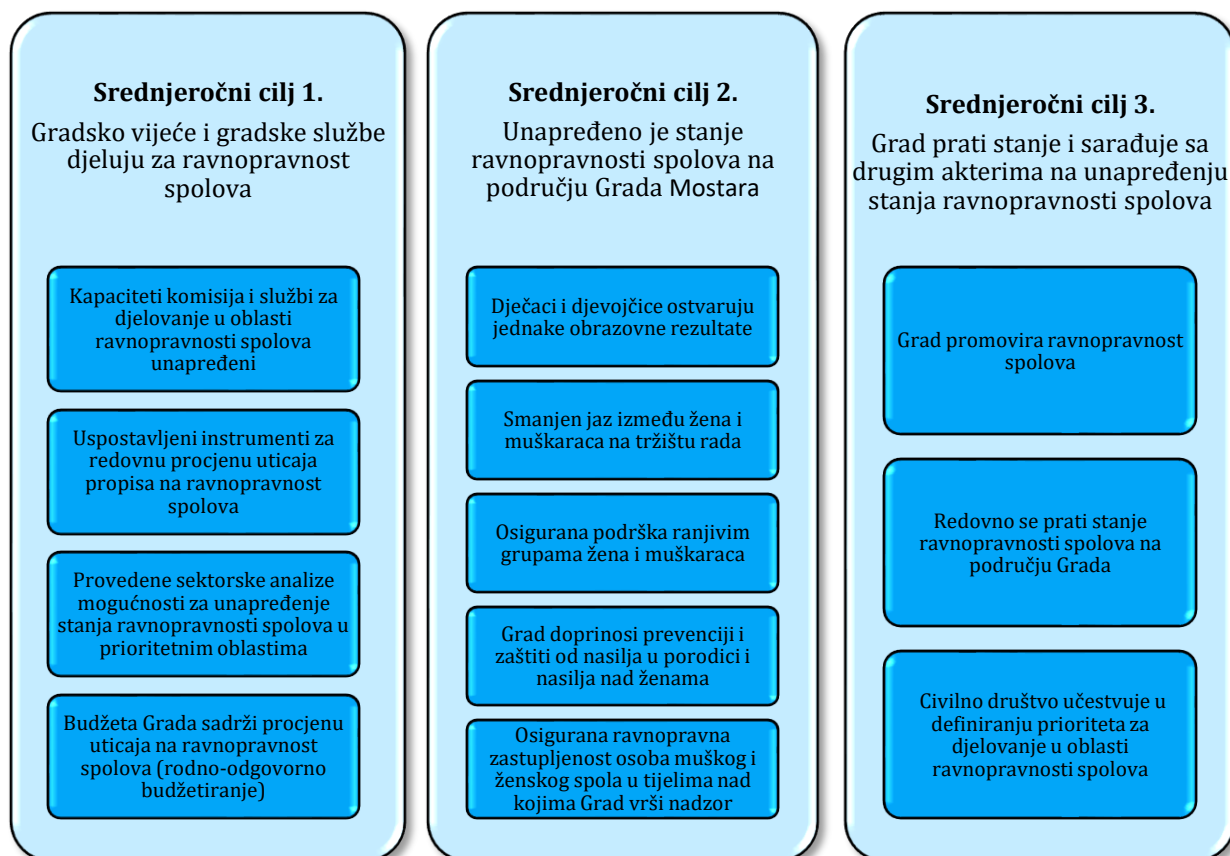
Srednjeročni cilj 1.

Gradsko vijeće i gradske službe djeluju za ravnopravnost spolova

Kapaciteti komisija i službi za djelovanje u oblasti ravnopravnosti spolova unapređeni

Uspostavljeni instrumenti za redovnu procjenu uticaja propisa na ravnopravnost spolova

Provedene sektorske analize mogućnosti za unapređenje stanja ravnopravnosti spolova u prioritetnim oblastima

Budžeta Grada sadrži procjenu uticaja na ravnopravnost spolova (rodno-odgovorno budžetiranje)

Srednjeročni cilj 2.

Unapređeno je stanje ravnopravnosti spolova na području Grada Mostara

Dječaci i djevojčice ostvaruju jednake obrazovne rezultate

Smanjen jaz između žena i muškaraca na tržištu rada

Osigurana podrška ranjivim grupama žena i muškaraca

Grad doprinosi prevenciji i zaštiti od nasilja u porodici i nasilja nad ženama

Osigurana ravnopravna zastupljenost osoba muškog i ženskog spola u tijelima nad kojima Grad vrši nadzor

Srednjeročni cilj 3.

Grad prati stanje i sarađuje sa drugim akterima na unapređenju stanja ravnopravnosti spolova

Grad promovira ravnopravnost spolova

Redovno se prati stanje ravnopravnosti spolova na području Grada

Civilno društvo učestvuje u definiranju prioriteta za djelovanje u oblasti ravnopravnosti spolova